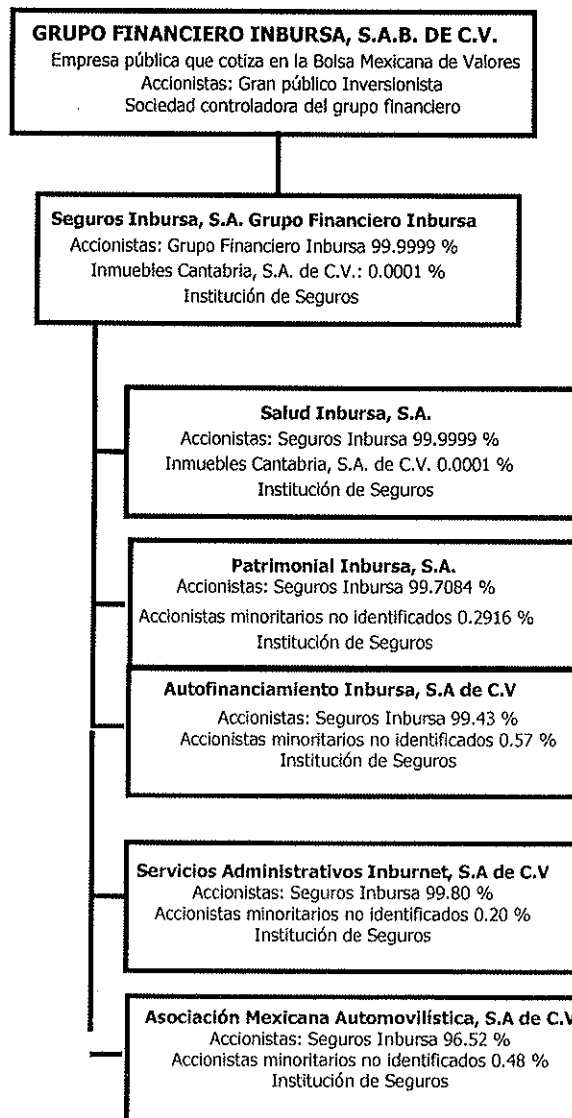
GRUPO FINANCIERO INBURSA, S.A.B. DE C.V.
Empresa pública que cotiza en la Bolsa Mexicana de Valores
Accionistas: Gran público Inversionista
Sociedad controladora del grupo financiero

Seguros Inbursa, S.A. Grupo Financiero Inbursa
Accionistas: Grupo Financiero Inbursa 99.9999 %
Inmuebles Cantabria, S.A. de C.V.: 0.0001 %
Institución de Seguros

Salud Inbursa, S.A.
Accionistas: Seguros Inbursa 99.9999 %
Inmuebles Cantabria, S.A. de C.V. 0.0001 %
Institución de Seguros

Patrimonial Inbursa, S.A.
Accionistas: Seguros Inbursa 99.7084 %
Accionistas minoritarios no identificados 0.2916 %
Institución de Seguros

Autofinanciamiento Inbursa, S.A de C.V
Accionistas: Seguros Inbursa 99.43 %
Accionistas minoritarios no identificados 0.57 %
Institución de Seguros

Servicios Administrativos Inburnet, S.A de C.V
Accionistas: Seguros Inbursa 99.80 %
Accionistas minoritarios no identificados 0.20 %
Institución de Seguros

Asociación Mexicana Automovilística, S.A de C.V
Accionistas: Seguros Inbursa 96.52 %
Accionistas minoritarios no identificados 0.48 %
Institución de Seguros